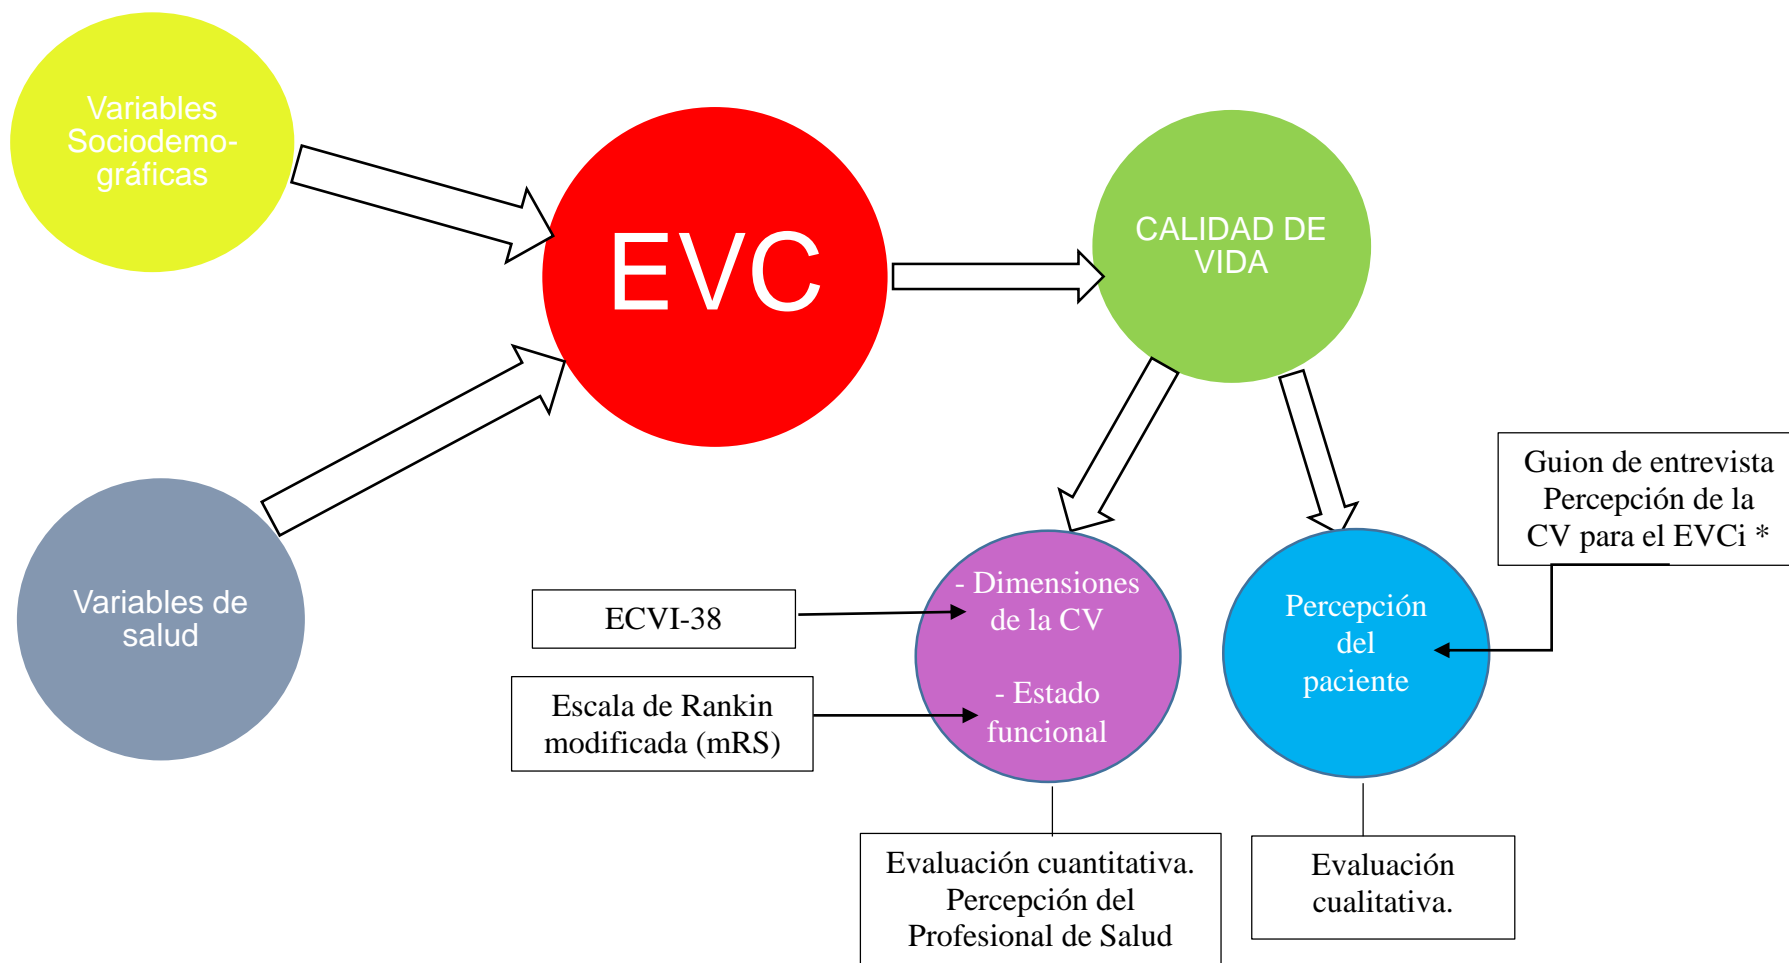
Variables Sociodemográficas

Variables de salud

EVC

CALIDAD DE VIDA

Guion de entrevista Percepción de la CV para el EVCi *

ECVI-38

- Dimensiones de la CV

- Estado funcional

Escala de Rankin modificada (mRS)

Percepción del paciente

Evaluación cuantitativa. Percepción del Profesional de Salud

Evaluación cualitativa.